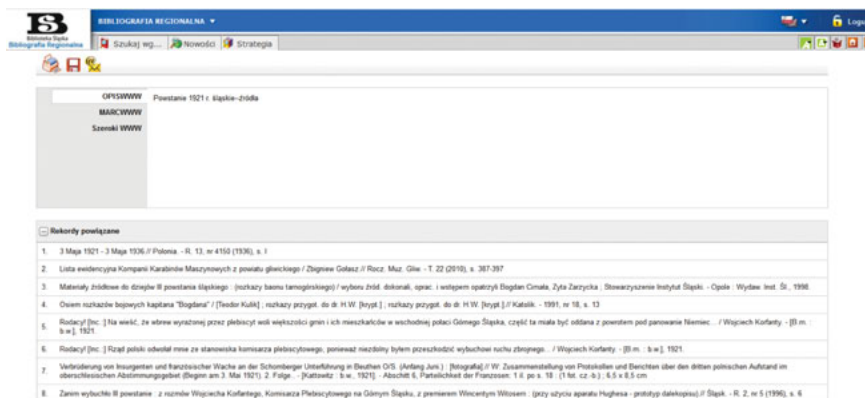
BŚ
Biblioteka Śląska
Bibliografia Regionalna

BIBLIOGRAFIA REGIONALNA ▼

Logo

Szukaj wg... Nowości Strategia

OPISWWW
Powstanie 1921 r. śląskie–źródła
MARCWWW
Szeroki WWW

Rekordy powiązane

1. 3 Maja 1921 - 3 Maja 1936 // Polonia. - R. 13, nr 4150 (1936), s. I

2. Lista ewidencyjna Kompanii Karabinów Maszynowych z powiatu gliwickiego / Zbigniew Gołasz // Rocz. Muz. Gliw. - T. 22 (2010), s. 387-397

3. Materiały źródłowe do dziejów III powstania śląskiego : (rozkazy baonu tarnogórskiego) / wyboru źródł. dokonali, oprac. i wstępem opatrzyli Bogdan Cimała, Zyta Zarzycka ; Stowarzyszenie Instytut Śląski. - Opole : Wydaw. Inst. Śl., 1998.

4. Osiem rozkazów bojowych kapitana "Bogdana" / [Teodor Kulik] ; rozkazy przygot. do dr. H.W. [krypt.] ; rozkazy przygot. do dr. H.W. [krypt.] // Katolik. - 1991, nr 18, s. 13

5. Rodacy! [Inc.:] Na wieść, że wbrew wyrażonej przez plebiscyt woli większości gmin i ich mieszkańców w wschodniej połaci Górnego Śląska, część ta miała być oddana z powrotem pod panowanie Niemiec... / Wojciech Korfanty. - [B.m. : b.w.], 1921.

6. Rodacy! [Inc.:] Rząd polski odwołał mnie ze stanowiska komisarza plebiscytowego, ponieważ niezdolny byłem przeszkodzić wybuchowi ruchu zbrojnego... / Wojciech Korfanty. - [B.m. : b.w.], 1921.

7. Verbrüderung von Insurgenten und französischer Wache an der Schomberger Unterführung in Beuthen O/S. (Anfang Juni.) : [fotografia] // W: Zusammenstellung von Protokollen und Berichten über den dritten polnischen Aufstand im oberschlesischen Abstimmungsgebiet (Beginn am 3. Mai 1921). 2. Folge. - [Kattowitz : b.w., 1921]. - Abschitt 6, Parteilichkeit der Franzosen. 1 il. po s. 18 : (1 fot. cz.-b.) ; 6,5 x 8,5 cm

8. Zanim wybuchło III powstanie : z rozmów Wojciecha Korfantego, Komisarza Plebiscytowego na Górnym Śląsku, z premierem Wincentym Witosem : (przy użyciu aparatu Hughesa - prototyp dalekopisu) // Śląsk. - R. 2, nr 5 (1996), s. 6